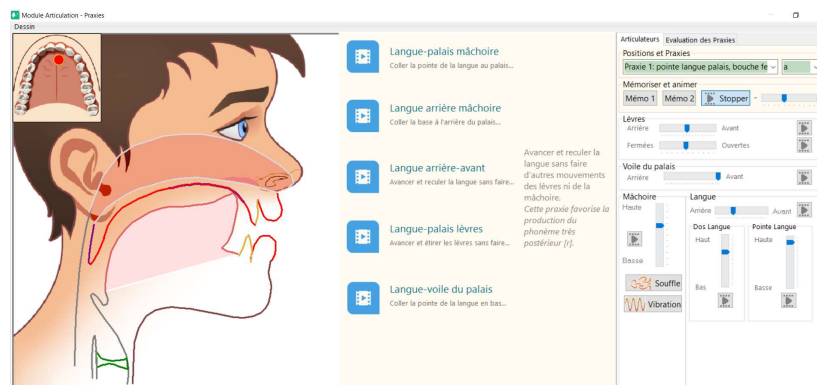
Module Articulation - Praxies

Dessin

Langue-palais mâchoire
Coller la pointe de la langue au palais...

Langue arrière mâchoire
Coller la base à l'arrière du palais...

Langue arrière-avant
Avancer et reculer la langue sans faire...

Avancer et reculer la langue sans faire d'autres mouvements des lèvres ni de la mâchoire.
Cette praxie favorise la production du phonème très postérieur [r].

Langue-palais lèvres
Avancer et étirer les lèvres sans faire...

Langue-voile du palais
Coller la pointe de la langue en bas...

Articulateurs | Evaluation des Praxies

Positions et Praxies
Praxie 1: pointe langue palais, bouche fe | a

Mémoriser et animer
Mémo 1 | Mémo 2 | Stopper

Lèvres
Arrière | Avant
Fermées | Ouvertes

Voile du palais
Arrière | Avant

Mâchoire
Haute
Basse

Langue
Arrière | Avant

Dos Langue
Haut
Bas

Pointe Langue
Haute
Basse

Souffle
Vibration